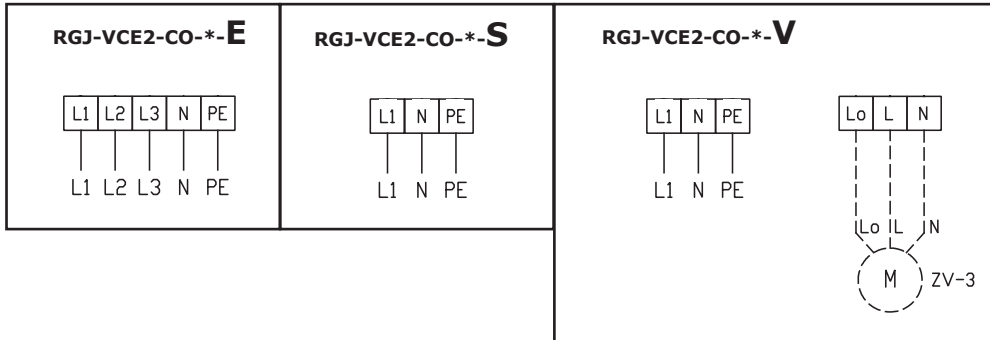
RGJ-VCE2-CO-*-E

| L1 | L2 | L3 | N | PE |
|---|---|---|---|---|

L1 L2 L3 N PE

RGJ-VCE2-CO-*-S

| L1 | N | PE |
|---|---|---|

L1 N PE

RGJ-VCE2-CO-*-V

| L1 | N | PE |
|---|---|---|

L1 N PE

| Lo | L | N |
|---|---|---|

Lo L N

M ZV-3